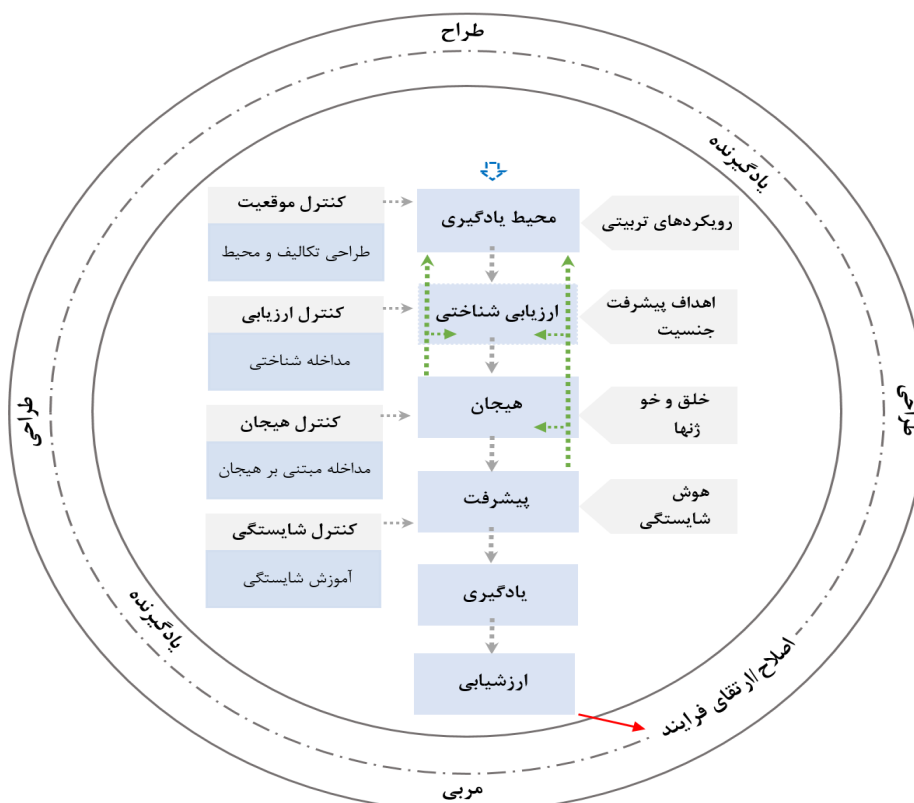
طراح

یادگیرنده

طراحی

طراحی

یادگیرنده

مربی

اصلاح/ارتقای فرایند

کنترل موقعیت
طراحی تکالیف و محیط

کنترل ارزیابی
مداخله شناختی

کنترل هیجان
مداخله مبتنی بر هیجان

کنترل شایستگی
آموزش شایستگی

محیط یادگیری

ارزیابی شناختی

هیجان

پیشرفت

یادگیری

ارزشیابی

رویکردهای تربیتی

اهداف پیشرفت
جنسیت

خلق و خو
ژنها

هوش
شایستگی